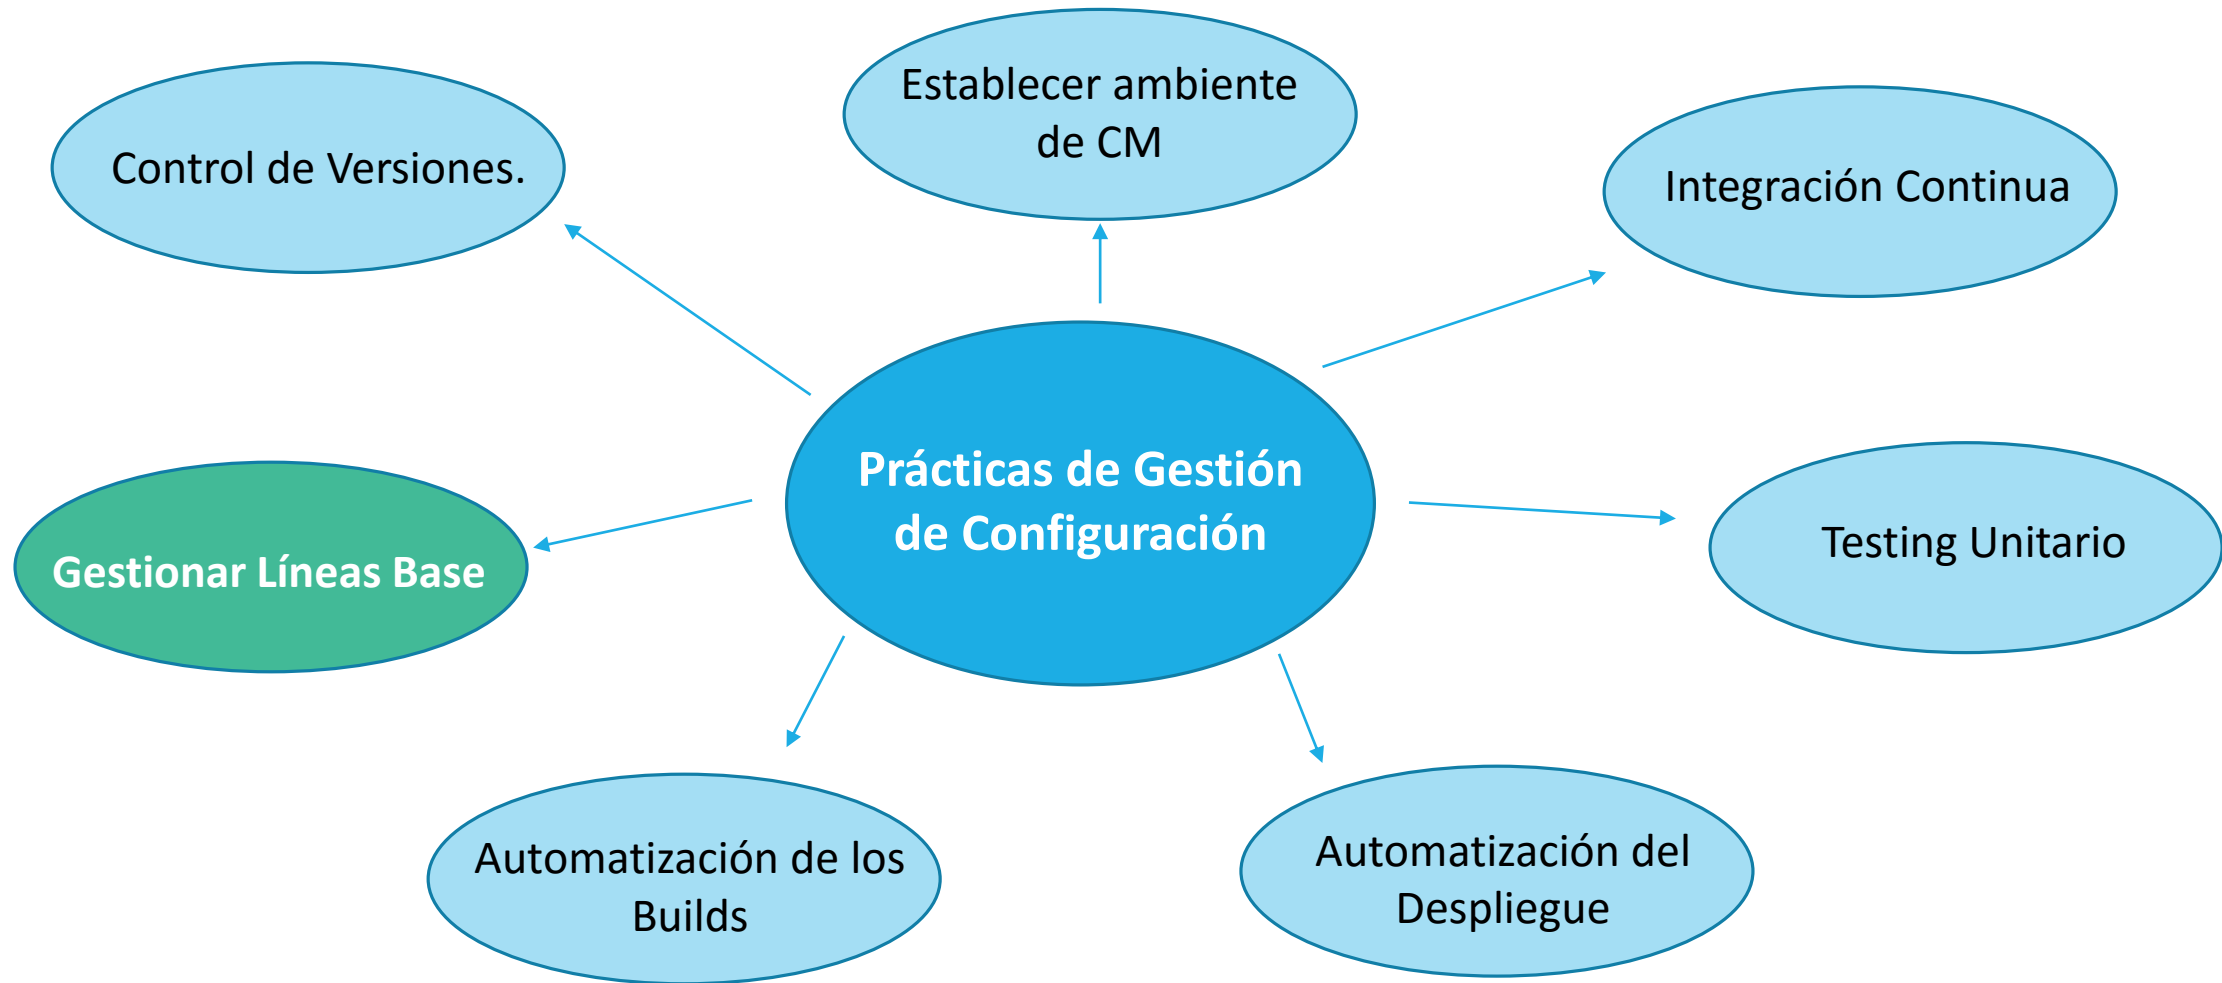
Establecer ambiente de CM

Control de Versiones.

Integración Continua

Prácticas de Gestión de Configuración

Gestionar Líneas Base

Testing Unitario

Automatización de los Builds

Automatización del Despliegue